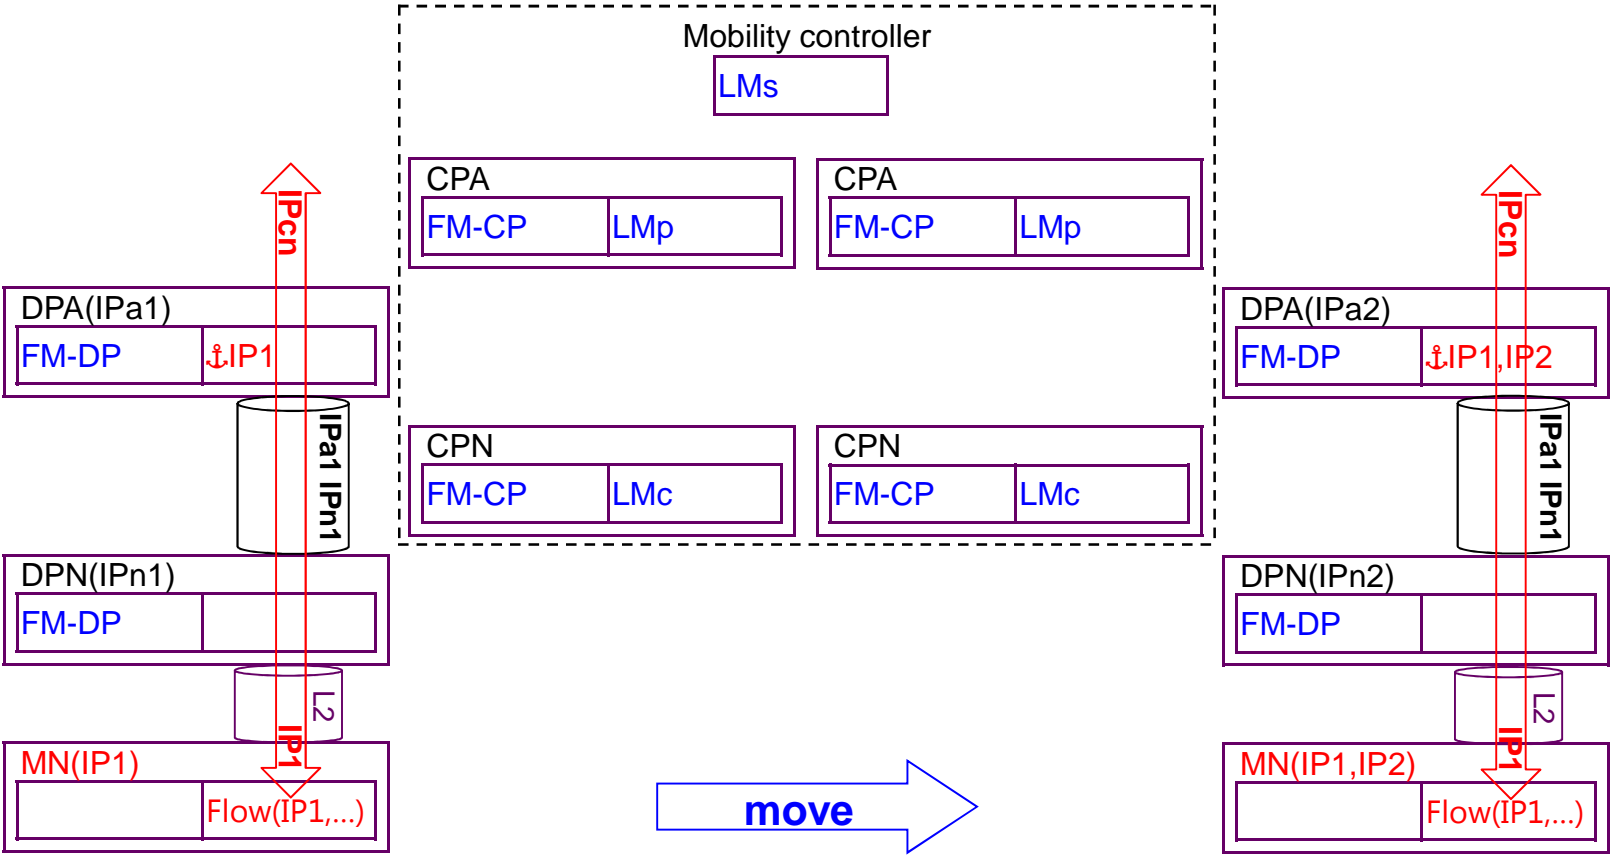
Mobility controller
LMs

CPA
FM-CP LMp

CPA
FM-CP LMp

CPN
FM-CP LMc

CPN
FM-CP LMc

IPcn

DPA(IPa1)
FM-DP ⚓IP1

IPa1 IPn1

DPN(IPn1)
FM-DP

L2

IP1

MN(IP1)
Flow(IP1,...)

move

IPcn

DPA(IPa2)
FM-DP ⚓IP1,IP2

IPa1 IPn1

DPN(IPn2)
FM-DP

L2

IP1

MN(IP1,IP2)
Flow(IP1,...)